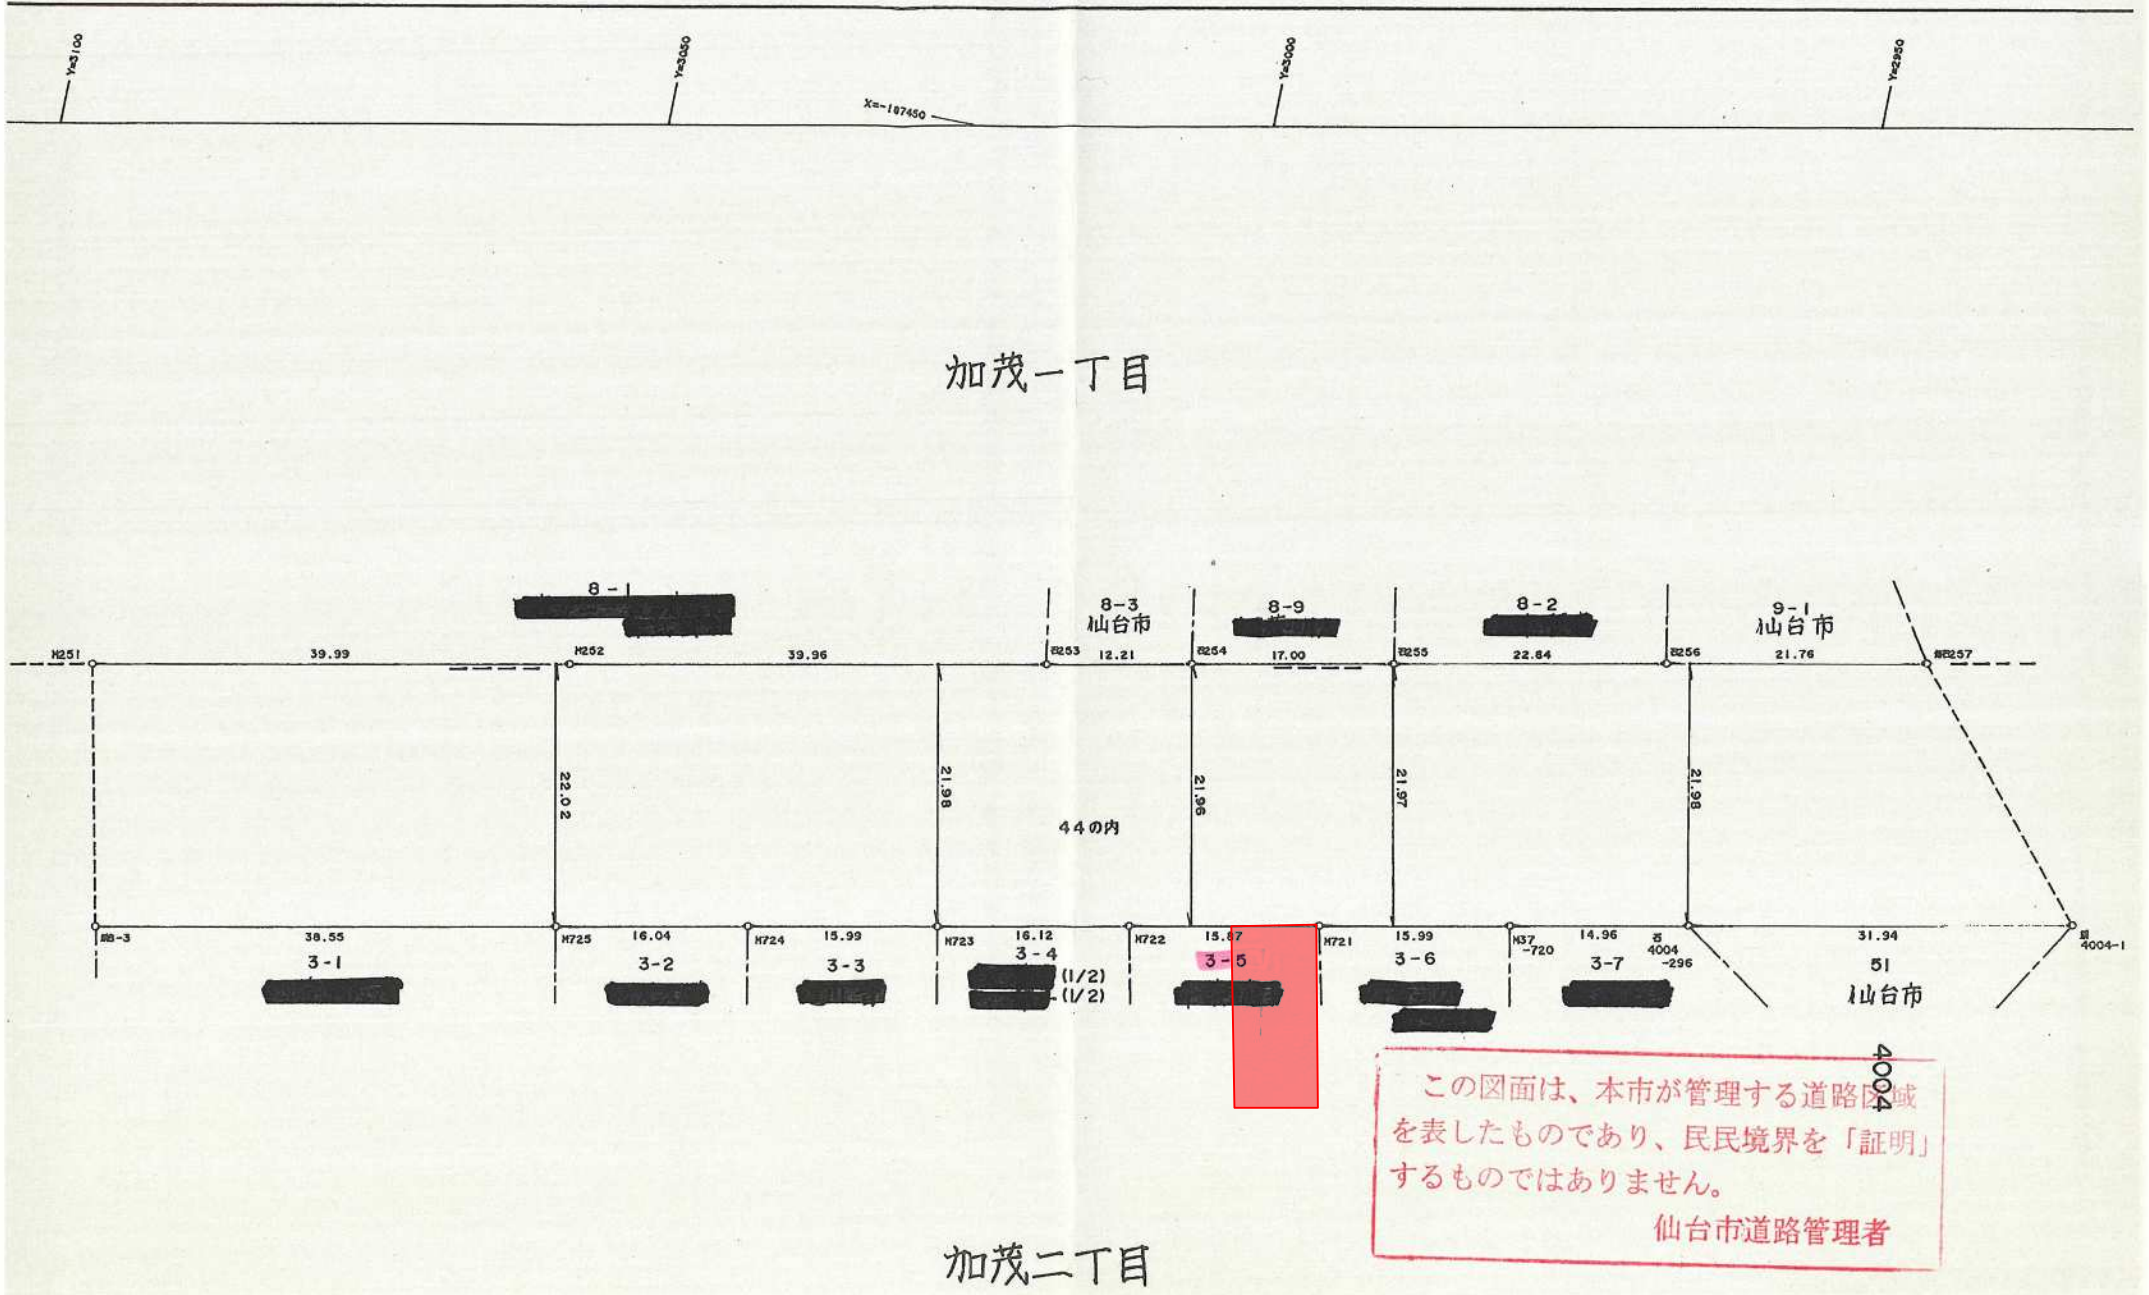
Y=3100
Y=3050
X=-187450
Y=3000
Y=2950

加茂一丁目

8-1
8-3
仙台市
8-9
8-2
9-1
仙台市

H251
39.99
H252
39.96
B253
12.21
B254
17.00
B255
22.84
B256
21.76
B257

22.02
21.98
44の内
21.96
21.97
21.98

B8-3
38.55
H725
16.04
H724
15.99
H723
16.12
H722
15.87
H721
15.99
H37 -720
14.96
4004 -296
31.94
4004-1

3-1
3-2
3-3
3-4
(1/2)
(1/2)
3-5
3-6
3-7
51
仙台市

4004

この図面は、本市が管理する道路区域を表したものであり、民民境界を「証明」するものではありません。
仙台市道路管理者

加茂二丁目